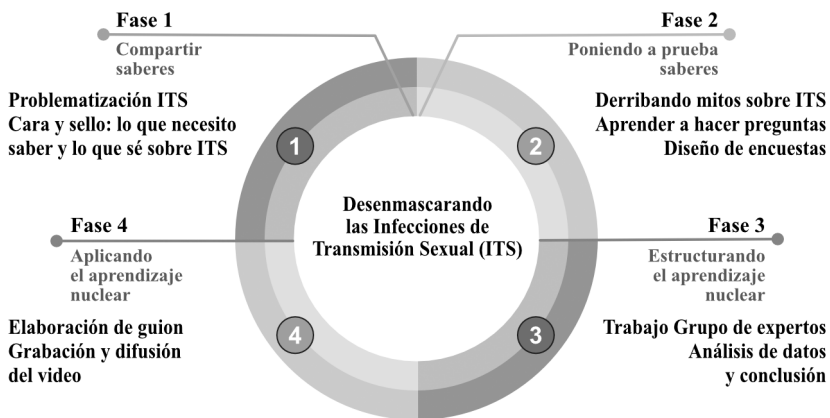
Fase 1
Compartir saberes

Problematización ITS
Cara y sello: lo que necesito saber y lo que sé sobre ITS

Fase 2
Poniendo a prueba saberes

Derribando mitos sobre ITS
Aprender a hacer preguntas
Diseño de encuestas

1

2

Desenmascarando las Infecciones de Transmisión Sexual (ITS)

Fase 4
Aplicando el aprendizaje nuclear

Fase 3
Estructurando el aprendizaje nuclear

4

3

Elaboración de guion
Grabación y difusión del video

Trabajo Grupo de expertos
Análisis de datos y conclusión